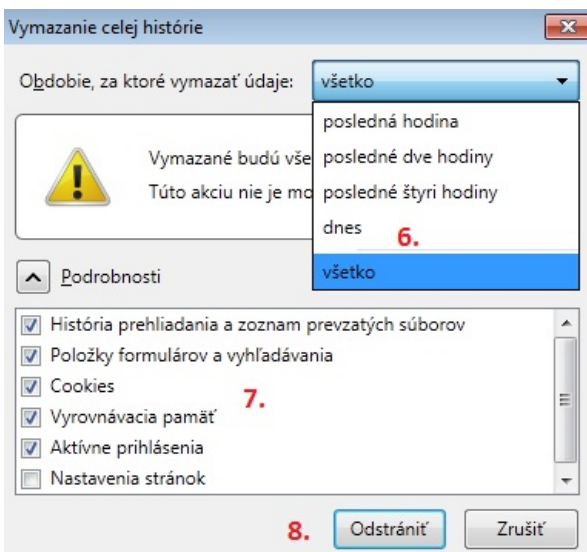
Vymazanie celej histórie

Obdobie, za ktoré vymazať údaje: všetko

posledná hodina
posledné dve hodiny
posledné štyri hodiny
dnes
6.
všetko

Vymazané budú vše
Túto akciu nie je mo

Podrobnosti

História prehliadania a zoznam prevzatých súborov
Položky formulárov a vyhľadávania
Cookies
7.
Vyrovnávacia pamäť
Aktívne prihlásenia
Nastavenia stránok

8. Odstrániť Zrušiť